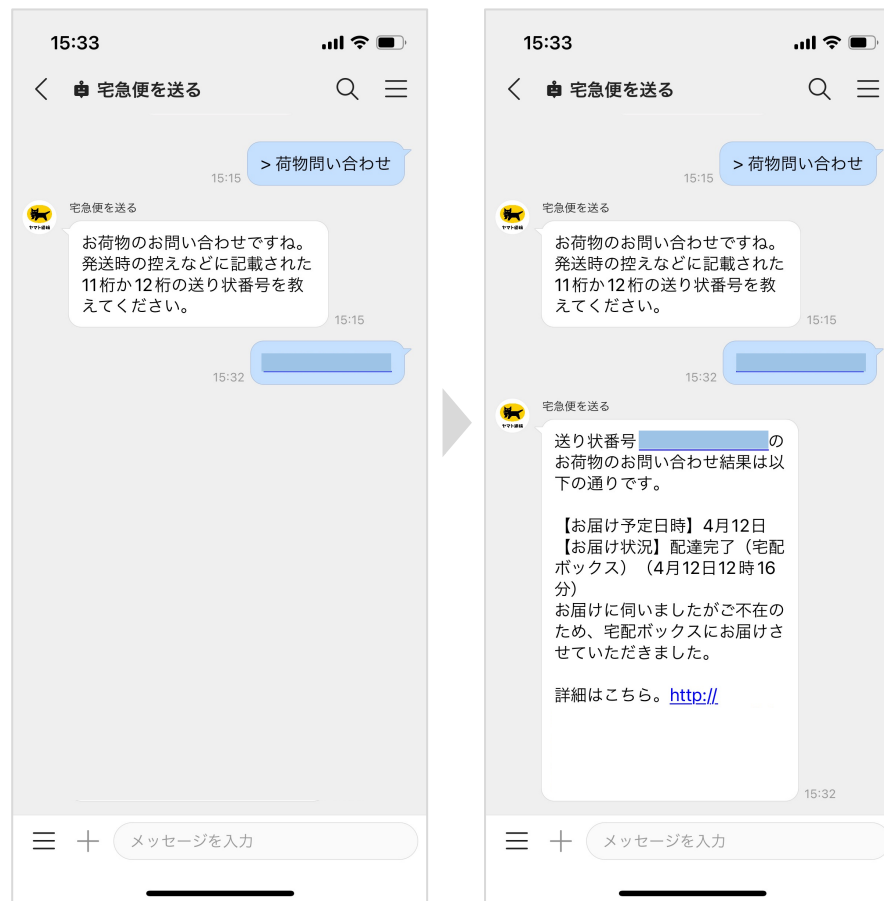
15:33

宅急便を送る

> 荷物問い合わせ
15:15

宅急便を送る

お荷物のお問い合わせですね。発送時の控えなどに記載された11桁か12桁の送り状番号を教えてください。
15:15

15:32

15:33

宅急便を送る

> 荷物問い合わせ
15:15

宅急便を送る

お荷物のお問い合わせですね。発送時の控えなどに記載された11桁か12桁の送り状番号を教えてください。
15:15

15:32

宅急便を送る

送り状番号 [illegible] のお荷物のお問い合わせ結果は以下の通りです。

【お届け予定日時】4月12日
【お届け状況】配達完了（宅配ボックス）（4月12日12時16分）
お届けに伺いましたがご不在のため、宅配ボックスにお届けさせていただきました。

詳細はこちら。http://
15:32

メッセージを入力